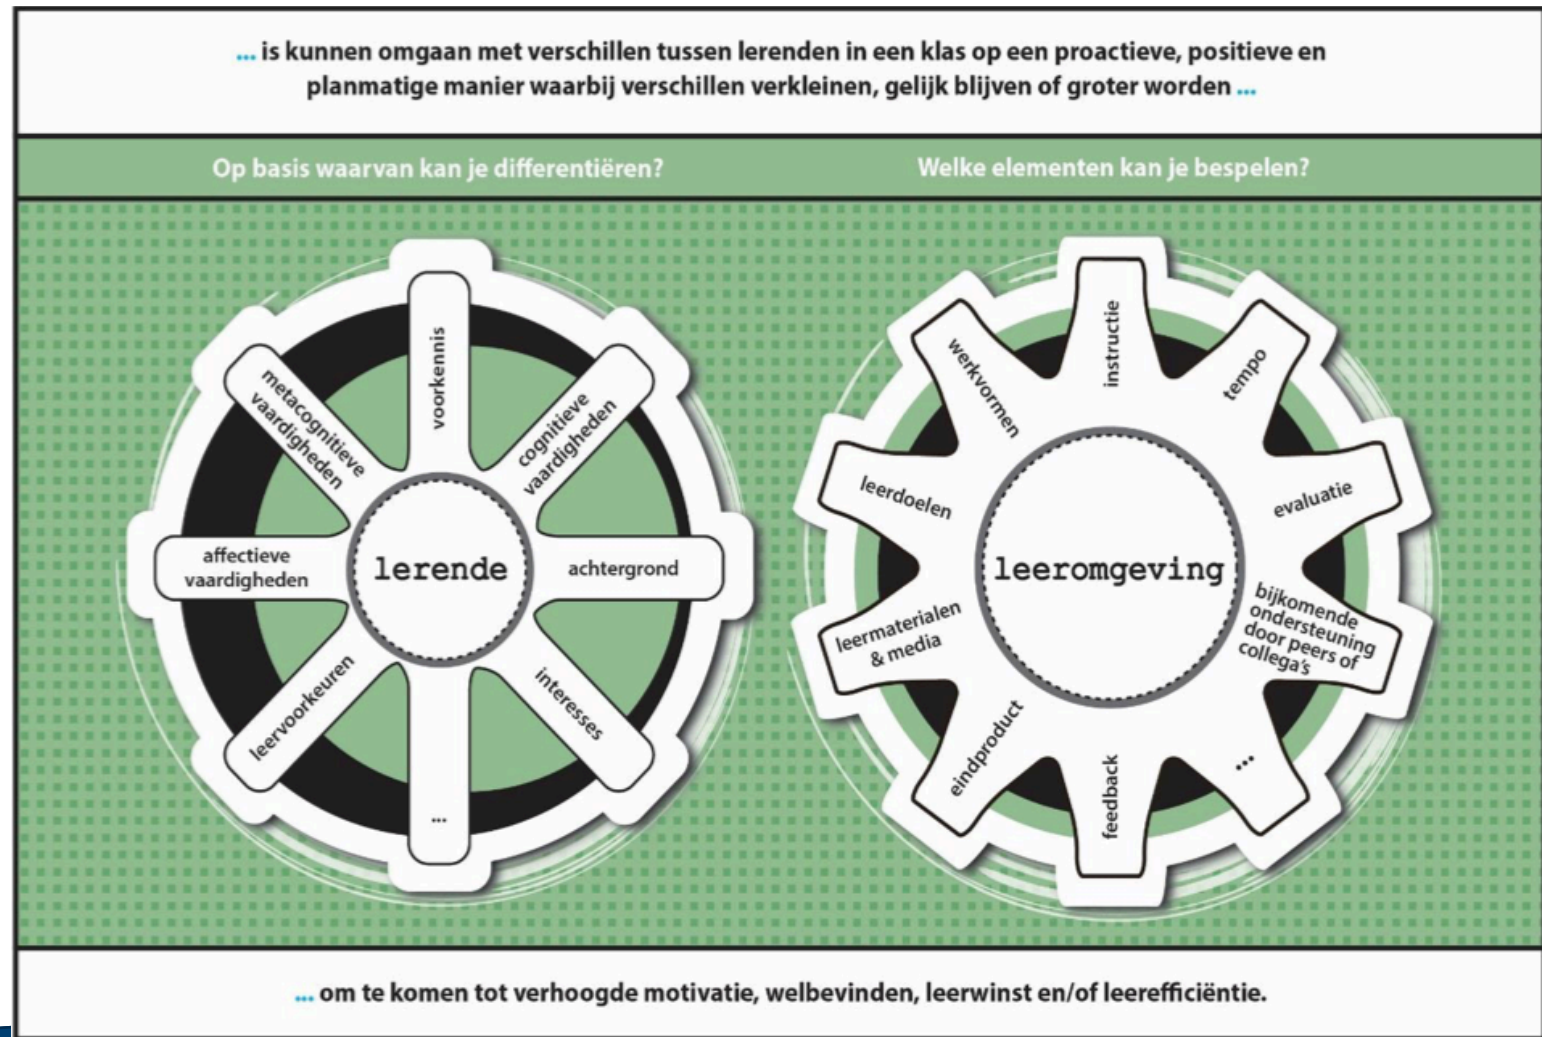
... is kunnen omgaan met verschillen tussen lerenden in een klas op een proactieve, positieve en planmatige manier waarbij verschillen verkleinen, gelijk blijven of groter worden ...

Op basis waarvan kan je differentiëren?

Welke elementen kan je bespelen?

lerende

voorkennis

cognitieve vaardigheden

achtergrond

interesses

...

leervoorkeuren

affectieve vaardigheden

metacognitieve vaardigheden

leeromgeving

instructie

tempo

evaluatie

bijkomende ondersteuning door peers of collega's

...

feedback

eindproduct

leermaterialen & media

leerdoelen

werkvormen

... om te komen tot verhoogde motivatie, welbevinden, leerwinst en/of leerefficiëntie.